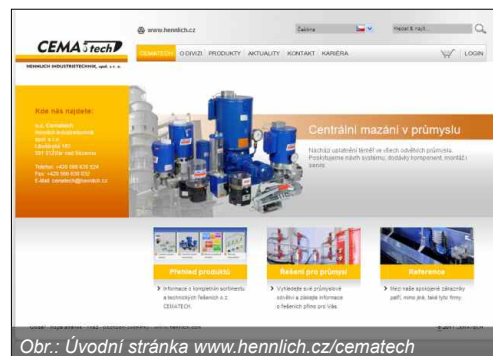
www.hennlich.cz

Čeština

Hledat & najít...

CEMA tech

HENNLICH INDUSTRIETECHNIK, spol. s r. o.

CEMATECH | O DIVIZI | PRODUKTY | AKTUALITY | KONTAKT | KARIÉRA

LOGIN

Kde nás najdete:

o.z. Cematech
Hennlich Industrietechnik
spol. s r.o.
Lounská 183
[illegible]

Telefon: +420 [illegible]
Fax: +420 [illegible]
E-Mail: cematech@hennlich.cz

Centrální mazání v průmyslu

Nachází uplatnění téměř ve všech odvětvích průmyslu. Poskytujeme návrh systému, dodávky komponent, montáž i servis.

Přehled produktů

Informace o kompletním sortimentu a technických řešeních o.z. CEMATECH.

Řešení pro průmysl

Vyhledejte své průmyslové odvětví a získejte informace o řešeních přímo pro Vás.

Reference

Mezi naše spokojené zákazníky patří, mimo jiné, také tyto firmy.

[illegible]

© 2011 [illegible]

Obr.: Úvodní stránka www.hennlich.cz/cematech